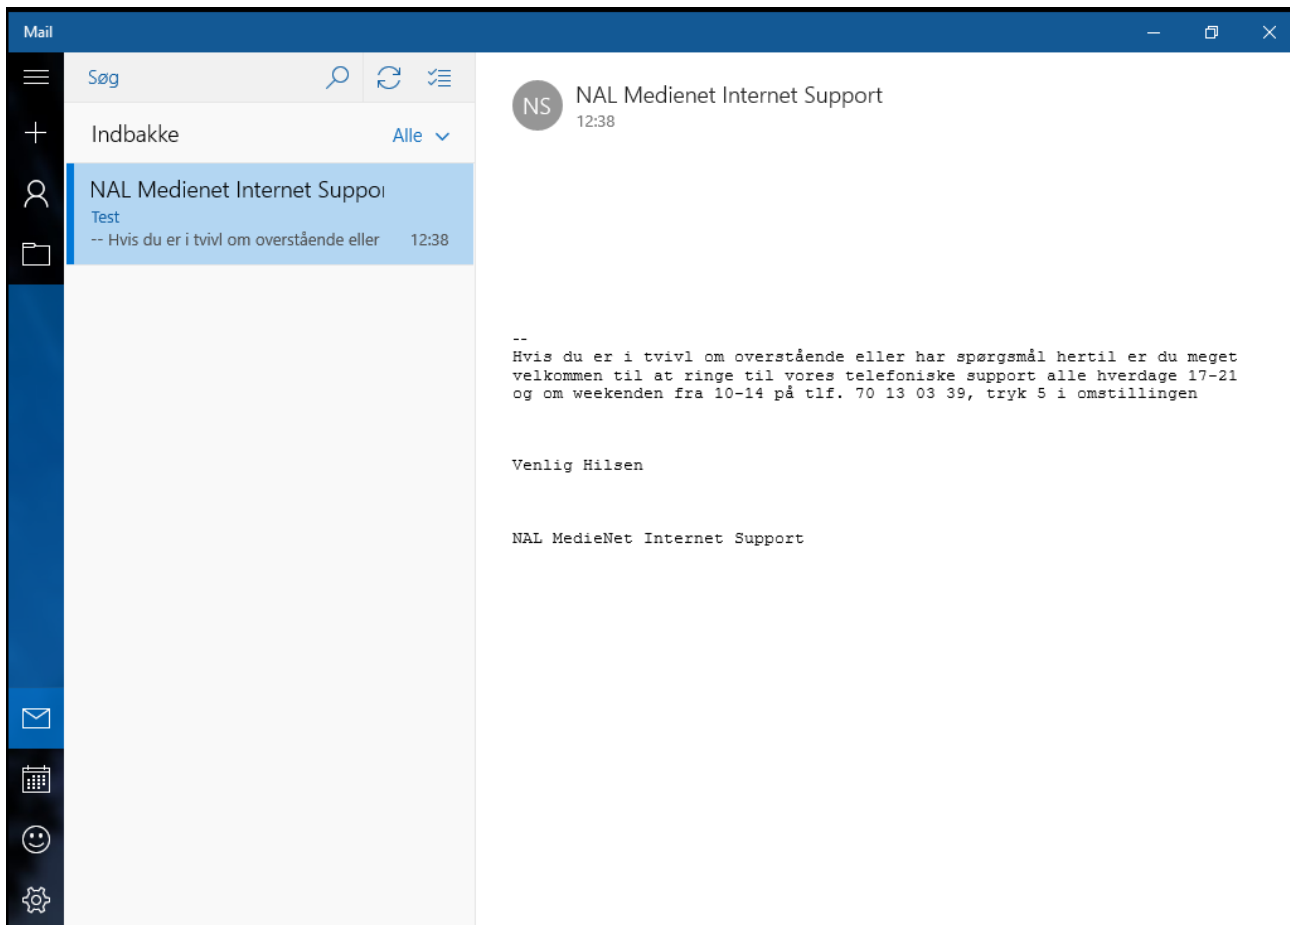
Mail

Søg

Indbakke

Alle

NAL Medienet Internet Suppo

Test

-- Hvis du er i tvivl om overstående eller

12:38

NS

NAL Medienet Internet Support

12:38

--
Hvis du er i tvivl om overstående eller har spørgsmål hertil er du meget velkommen til at ringe til vores telefoniske support alle hverdage 17-21 og om weekenden fra 10-14 på tlf. 70 13 03 39, tryk 5 i omstillingen

Venlig Hilsen

NAL MedieNet Internet Support